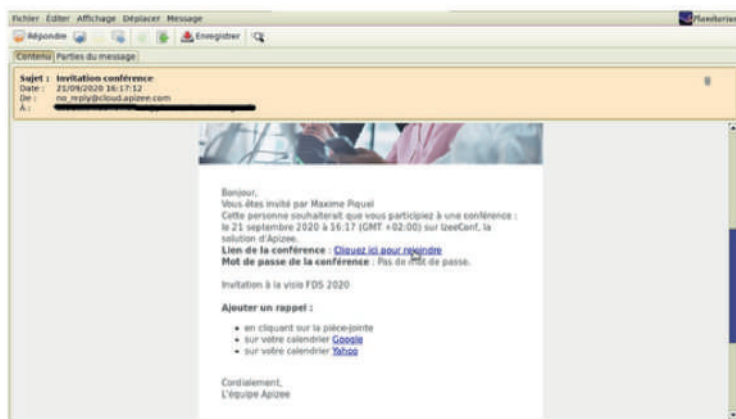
Fichier Éditer Affichage Déplacer Message

Flexiterias

Répondre

Enregistrer

Contenu Parties du message

Sujet : Invitation conférence
Date : 21/09/2020 16:17:12
De : no_reply@cloud.apizee.com
À : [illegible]

Bonjour,
Vous êtes invité par Maxime Piquel
Cette personne souhaiterait que vous participiez à une conférence : le 21 septembre 2020 à 16:17 (GMT +02:00) sur IzeeConf, la solution d'Apizee.
Lien de la conférence : Cliquez ici pour rejoindre
Mot de passe de la conférence : Pas de mot de passe.

Invitation à la visio FDS 2020

Ajouter un rappel :

• en cliquant sur la pièce-jointe
• sur votre calendrier Google
• sur votre calendrier Yahoo

Cordialement,
L'équipe Apizee